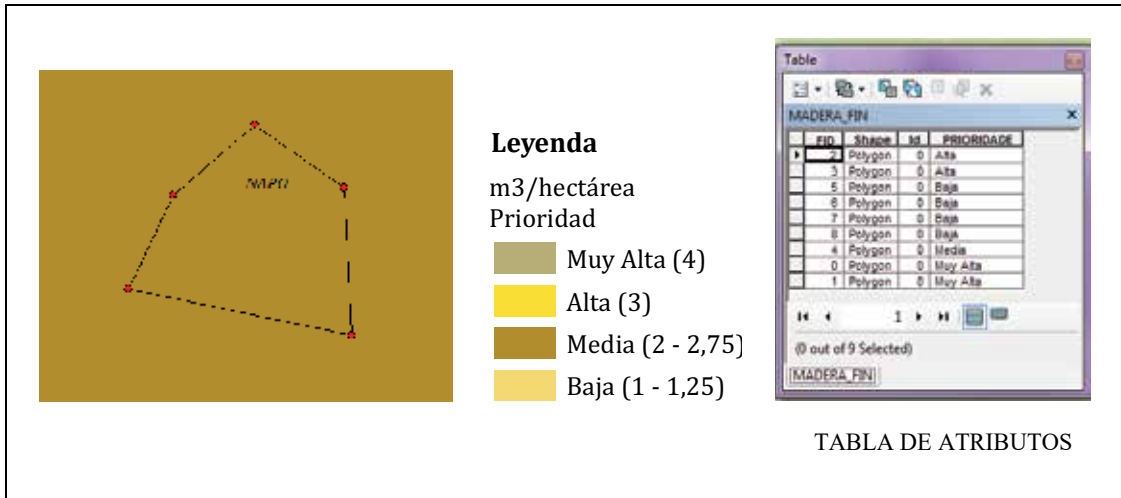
NAPO

Leyenda

m3/hectárea
Prioridad

Muy Alta (4)

Alta (3)

Media (2 - 2,75)

Baja (1 - 1,25)

Table

MADERA_FIN

| FID | Shape | Id | PRIORIDADE |
|---|---|---|---|
| 2 | Polygon | 0 | Alta |
| 3 | Polygon | 0 | Alta |
| 5 | Polygon | 0 | Baja |
| 6 | Polygon | 0 | Baja |
| 7 | Polygon | 0 | Baja |
| 8 | Polygon | 0 | Baja |
| 4 | Polygon | 0 | Media |
| 0 | Polygon | 0 | Muy Alta |
| 1 | Polygon | 0 | Muy Alta |

1

(0 out of 9 Selected)

MADERA_FIN

TABLA DE ATRIBUTOS